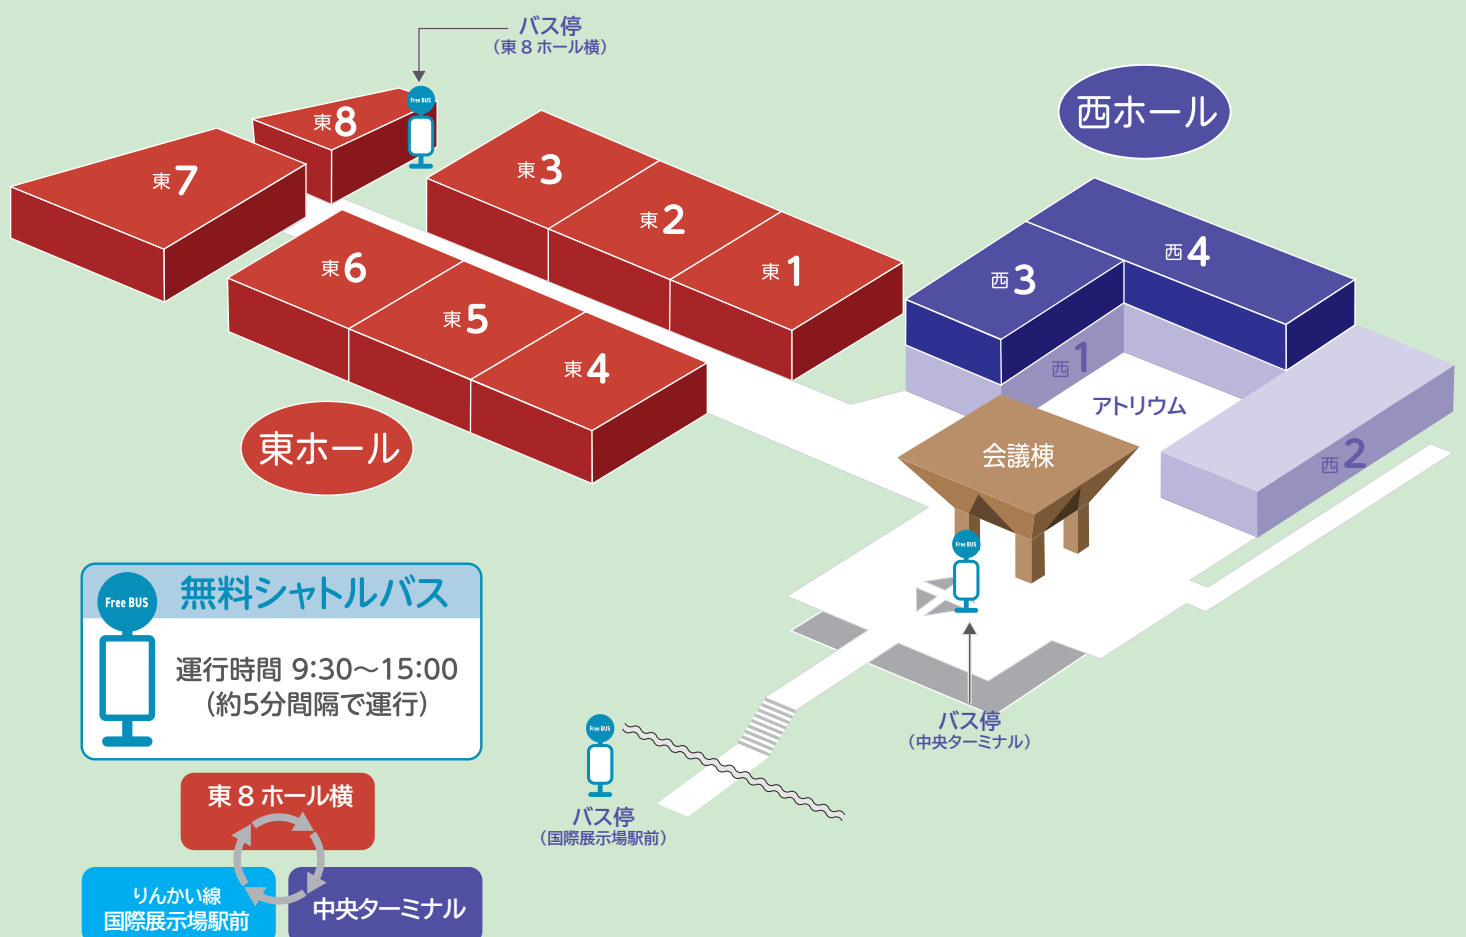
バス停
（東８ホール横）

Free BUS

東8

東7

東3

東2

東1

東6

東5

東4

東ホール

西ホール

西4

西3

西1

アトリウム

会議棟

Free BUS

西2

Free BUS

無料シャトルバス

運行時間 9:30〜15:00
（約5分間隔で運行）

バス停
（中央ターミナル）

Free BUS

バス停
（国際展示場駅前）

東８ホール横

りんかい線
国際展示場駅前

中央ターミナル